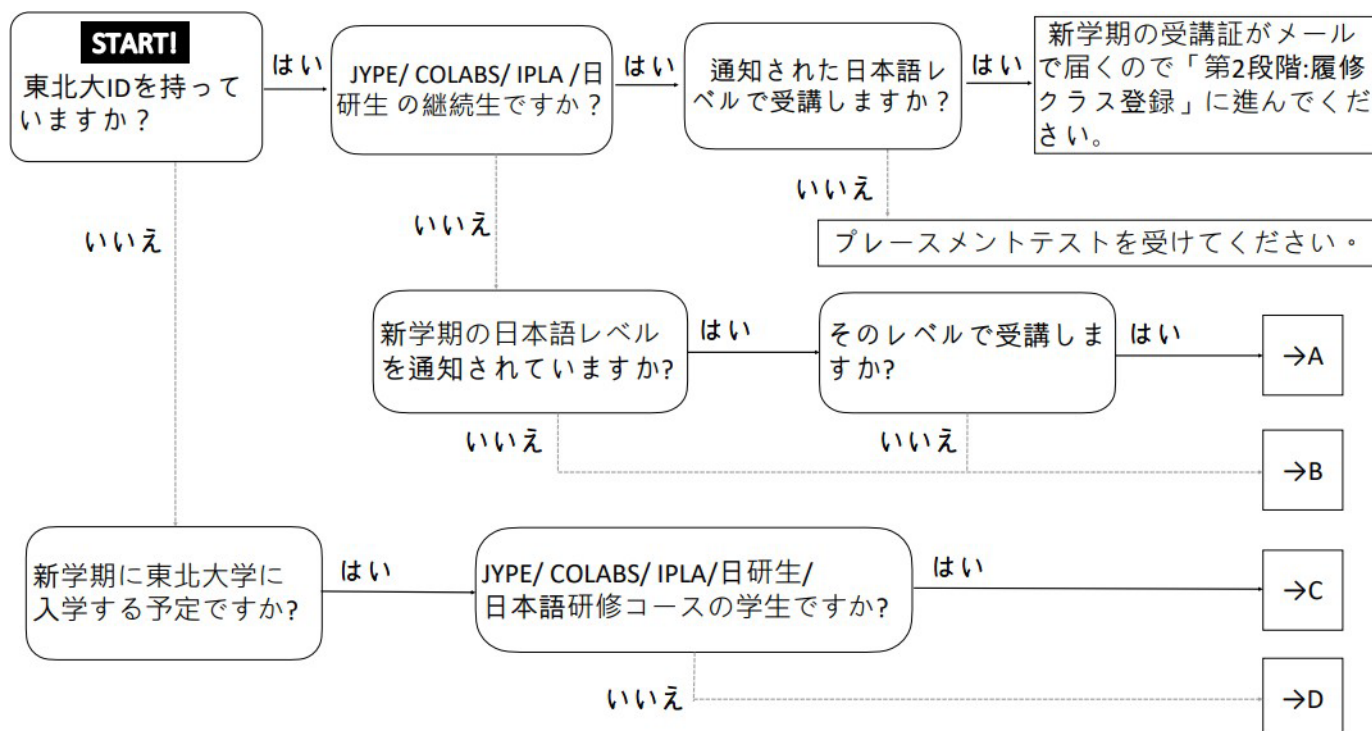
START!
東北大IDを持っていますか？

はい

JYPE/ COLABS/ IPLA /日研生 の継続生ですか？

はい

通知された日本語レベルで受講しますか？

はい

新学期の受講証がメールで届くので「第2段階:履修クラス登録」に進んでください。

いいえ

プレースメントテストを受けてください。

いいえ

いいえ

新学期の日本語レベルを通知されていますか?

はい

そのレベルで受講しますか?

はい

→A

いいえ

いいえ

→B

新学期に東北大学に入学する予定ですか?

はい

JYPE/ COLABS/ IPLA/日研生/日本語研修コースの学生ですか?

はい

→C

いいえ

→D